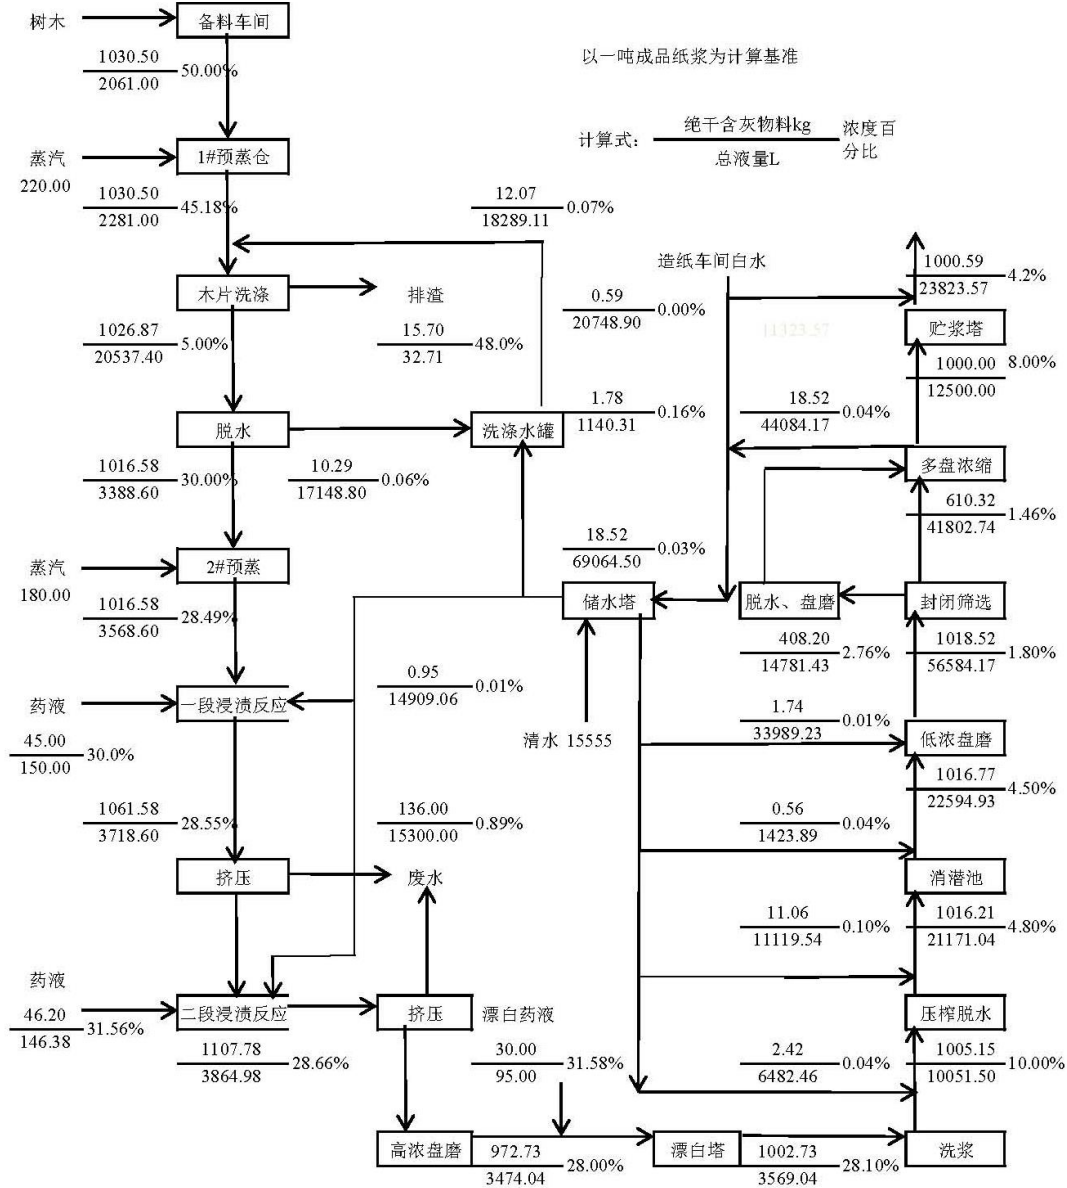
树木
备料车间
$\frac{1030.50}{2061.00}$ 50.00%

以一吨成品纸浆为计算基准

计算式： $\frac{绝干含灰物料kg}{总液量L}$ 浓度百分比

蒸汽
220.00
1#预蒸仓
$\frac{1030.50}{2281.00}$ 45.18%

$\frac{12.07}{18289.11}$ 0.07%

木片洗涤
排渣
$\frac{15.70}{32.71}$ 48.0%
$\frac{1026.87}{20537.40}$ 5.00%

造纸车间白水
$\frac{0.59}{20748.90}$ 0.00%

$\frac{1000.59}{23823.57}$ 4.2%
11323.57
贮浆塔
$\frac{1000.00}{12500.00}$ 8.00%

脱水
洗涤水罐
$\frac{1.78}{1140.31}$ 0.16%
$\frac{18.52}{44084.17}$ 0.04%
多盘浓缩
$\frac{1016.58}{3388.60}$ 30.00%
$\frac{10.29}{17148.80}$ 0.06%
$\frac{610.32}{41802.74}$ 1.46%
$\frac{18.52}{69064.50}$ 0.03%

蒸汽
180.00
2#预蒸
$\frac{1016.58}{3568.60}$ 28.49%
储水塔
脱水、盘磨
封闭筛选
$\frac{408.20}{14781.43}$ 2.76%
$\frac{1018.52}{56584.17}$ 1.80%

药液
一段浸渍反应
$\frac{0.95}{14909.06}$ 0.01%
$\frac{45.00}{150.00}$ 30.0%
清水 15555
$\frac{1.74}{33989.23}$ 0.01%
低浓盘磨
$\frac{1016.77}{22594.93}$ 4.50%

$\frac{1061.58}{3718.60}$ 28.55%
$\frac{136.00}{15300.00}$ 0.89%
$\frac{0.56}{1423.89}$ 0.04%

挤压
废水
消潜池
$\frac{11.06}{11119.54}$ 0.10%
$\frac{1016.21}{21171.04}$ 4.80%

药液
$\frac{46.20}{146.38}$ 31.56%
二段浸渍反应
挤压
漂白药液
压榨脱水
$\frac{1107.78}{3864.98}$ 28.66%
$\frac{30.00}{95.00}$ 31.58%
$\frac{2.42}{6482.46}$ 0.04%
$\frac{1005.15}{10051.50}$ 10.00%

高浓盘磨
$\frac{972.73}{3474.04}$ 28.00%
漂白塔
$\frac{1002.73}{3569.04}$ 28.10%
洗浆